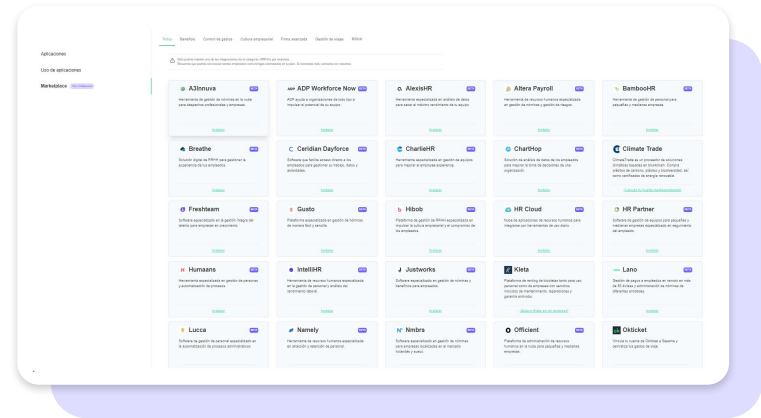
Aplicaciones

Uso de aplicaciones

Marketplace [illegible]

Todos Beneficios Control de gastos Cultura empresarial Firma avanzada Gestión de viajes Móvil

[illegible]

A3Innuva
Herramienta de gestión de nóminas en la nube para despachos profesionales y empresas.
Instalar

ADP Workforce Now
ADP ayuda a organizaciones de todo tipo a impulsar el potencial de su equipo.
Instalar

AlexisHR
Herramienta especializada en análisis de datos para aumentar el máximo rendimiento de tu equipo.
Instalar

Altera Payroll
Herramienta de recursos humanos especializada en gestión de nóminas y gestión de riesgos.
Instalar

BambooHR
Herramienta de gestión de personal para pequeñas y medianas empresas.
Instalar

Breathe
Solución digital de RRHH para gestionar la experiencia de tus empleados.
Instalar

Ceridian Dayforce
Software que facilita acceso directo a los empleados para gestionar su trabajo, datos y prioridades.
Instalar

CharlieHR
Herramienta especializada en gestión de equipos para pequeñas empresas.
Instalar

ChartHop
Solución de análisis de datos de los empleados para mejorar la toma de decisiones de una organización.
Instalar

Climate Trade
ClimateTrade es un proveedor de soluciones climáticas basadas en blockchain. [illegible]
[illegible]

Freshteam
Software especializado en la gestión integral del talento para empresas en crecimiento.
Instalar

Gusto
Plataforma especializada en gestión de nóminas de manera fácil y sencilla.
Instalar

Hibob
Herramienta de gestión de RRHH especializada en impulsar la cultura empresarial y el compromiso de los empleados.
Instalar

HR Cloud
Todas las aplicaciones de recursos humanos para integrarse con herramientas de uso diario.
Instalar

HR Partner
Software especializado en la gestión de equipos para pequeñas y medianas empresas especializado en seguimiento del empleado.
Instalar

Humaans
Herramienta especializada en gestión de personas y automatización de procesos.
Instalar

IntelliHR
Herramienta de recursos humanos especializada en la gestión de personas y análisis del rendimiento laboral.
Instalar

Justworks
Software especializado en la gestión de nóminas y beneficios para empleados.
Instalar

Kleta
Plataforma de renting de bicicletas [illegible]
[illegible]

Lano
Gestión de pagos a empleados en remoto en más de 50 países y administración de nóminas de diferentes entidades.
Instalar

Lucca
Software de gestión de personal especializado en la automatización de procesos administrativos.

Namely
Herramienta de recursos humanos especializada en retención y selección de personal.

Nmbrs
Software especializado en gestión de nóminas para empresas localizadas en el mercado holandés y sueco.

Officient
Plataforma de administración de recursos humanos en la nube para pequeñas y medianas empresas.

Okticket
Olvida la cuenta de Gmail o Expense y centraliza tus gastos de viaje.